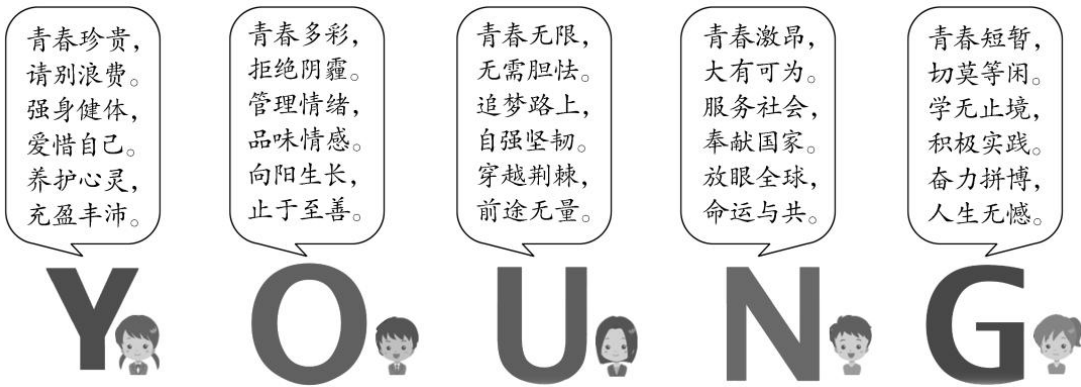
青春珍贵，
请别浪费。
强身健体，
爱惜自己。
养护心灵，
充盈丰沛。

Y

青春多彩，
拒绝阴霾。
管理情绪，
品味情感。
向阳生长，
止于至善。

O

青春无限，
无需胆怯。
追梦路上，
自强坚韧。
穿越荆棘，
前途无量。

U

青春激昂，
大有可为。
服务社会，
奉献国家。
放眼全球，
命运与共。

N

青春短暂，
切莫等闲。
学无止境，
积极实践。
奋力拼博，
人生无憾。

G